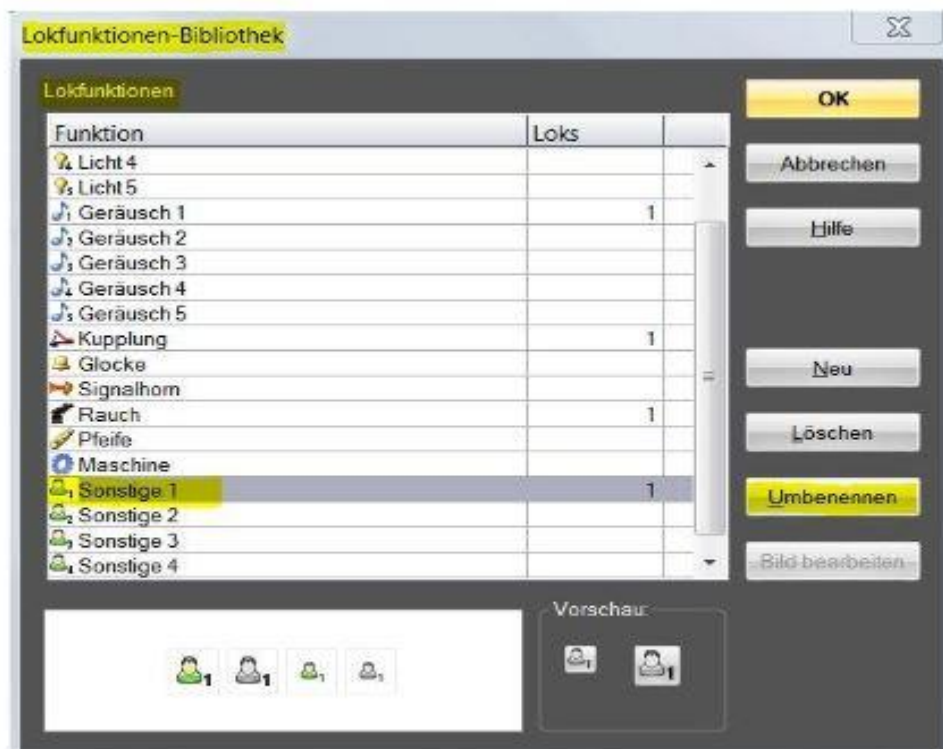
Lokfunktionen-Bibliothek

Lokfunktionen

| Funktion | Loks |
|---|---|
| Licht 4 | |
| Licht 5 | |
| Geräusch 1 | 1 |
| Geräusch 2 | |
| Geräusch 3 | |
| Geräusch 4 | |
| Geräusch 5 | |
| Kupplung | 1 |
| Glocke | |
| Signalhorn | |
| Rauch | 1 |
| Pfeife | |
| Maschine | |
| Sonstige 1 | 1 |
| Sonstige 2 | |
| Sonstige 3 | |
| Sonstige 4 | |

OK

Abbrechen

Hilfe

Neu

Löschen

Umbenennen

Bild bearbeiten

Vorschau